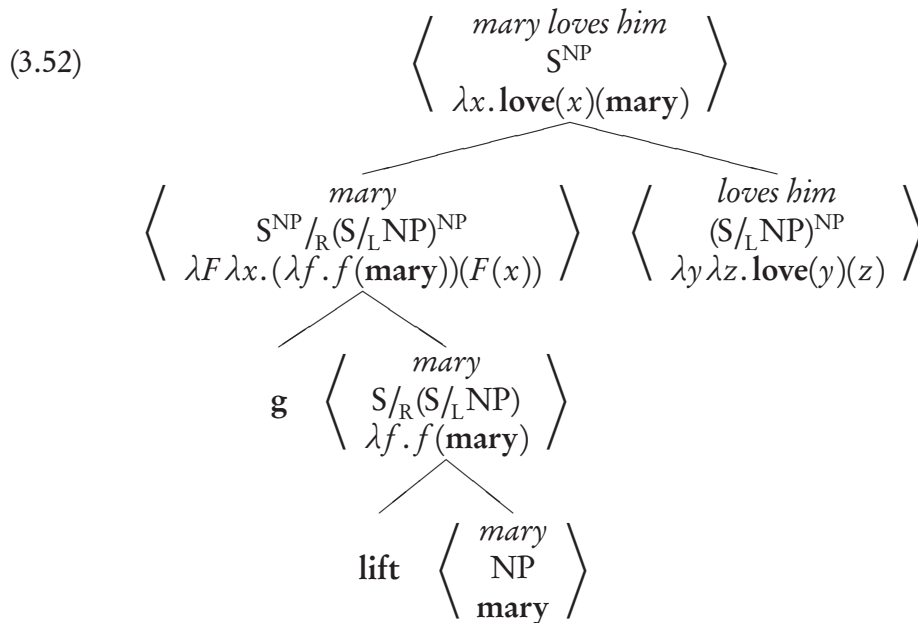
(3.52)

$\left\langle \begin{array}{c} \textit{mary loves him} \\ S^{NP} \\ \lambda x.\,\mathbf{love}(x)(\mathbf{mary}) \end{array} \right\rangle$

$\left\langle \begin{array}{c} \textit{mary} \\ S^{NP}/_{R}(S/_{L}NP)^{NP} \\ \lambda F\,\lambda x.\,(\lambda f.\,f(\mathbf{mary}))(F(x)) \end{array} \right\rangle$ $\left\langle \begin{array}{c} \textit{loves him} \\ (S/_{L}NP)^{NP} \\ \lambda y\,\lambda z.\,\mathbf{love}(y)(z) \end{array} \right\rangle$

$\mathbf{g}$ $\left\langle \begin{array}{c} \textit{mary} \\ S/_{R}(S/_{L}NP) \\ \lambda f.\,f(\mathbf{mary}) \end{array} \right\rangle$

$\mathbf{lift}$ $\left\langle \begin{array}{c} \textit{mary} \\ NP \\ \mathbf{mary} \end{array} \right\rangle$